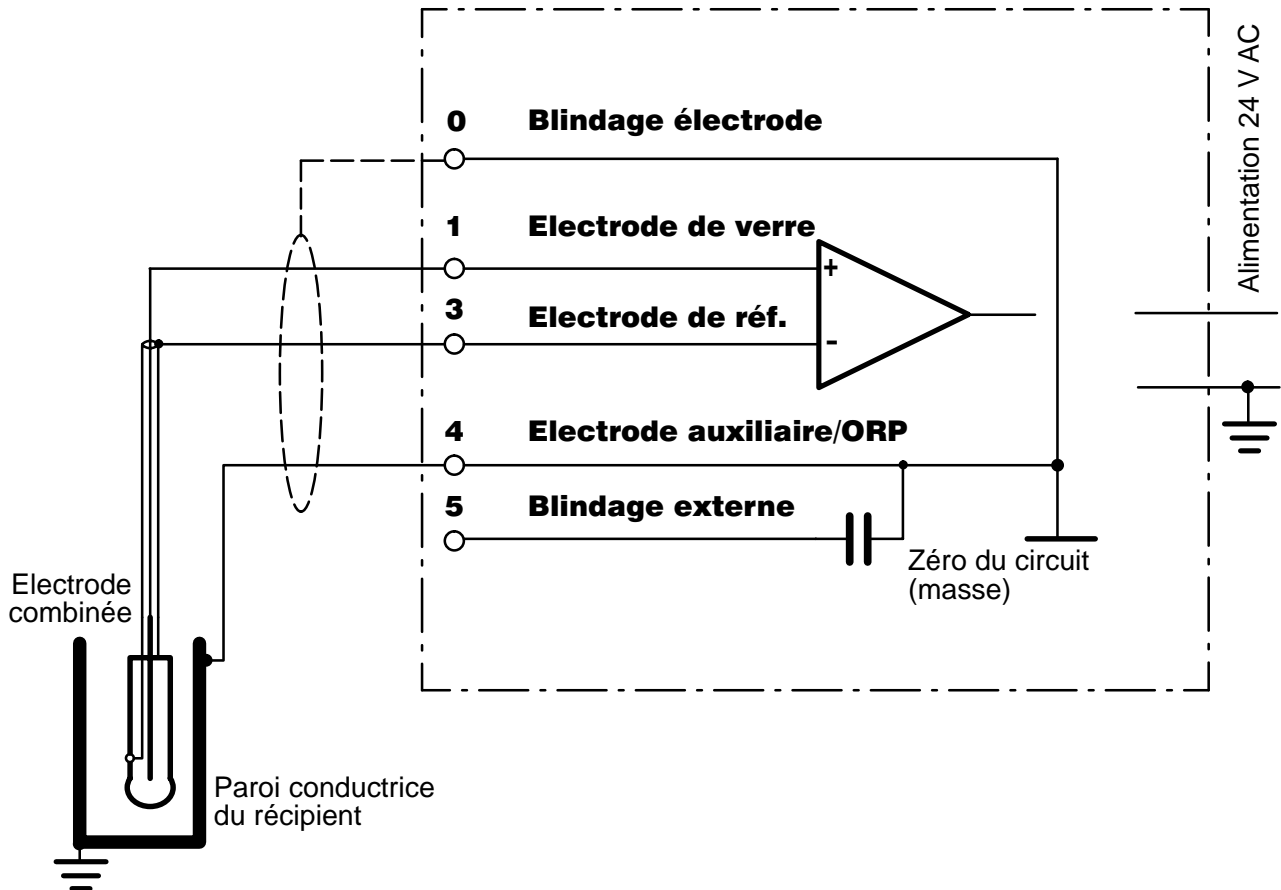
0 Blindage électrode

1 Electrode de verre

+

3 Electrode de réf.

-

4 Electrode auxiliaire/ORP

5 Blindage externe

Zéro du circuit (masse)

Alimentation 24 V AC

Electrode combinée

Paroi conductrice du récipient